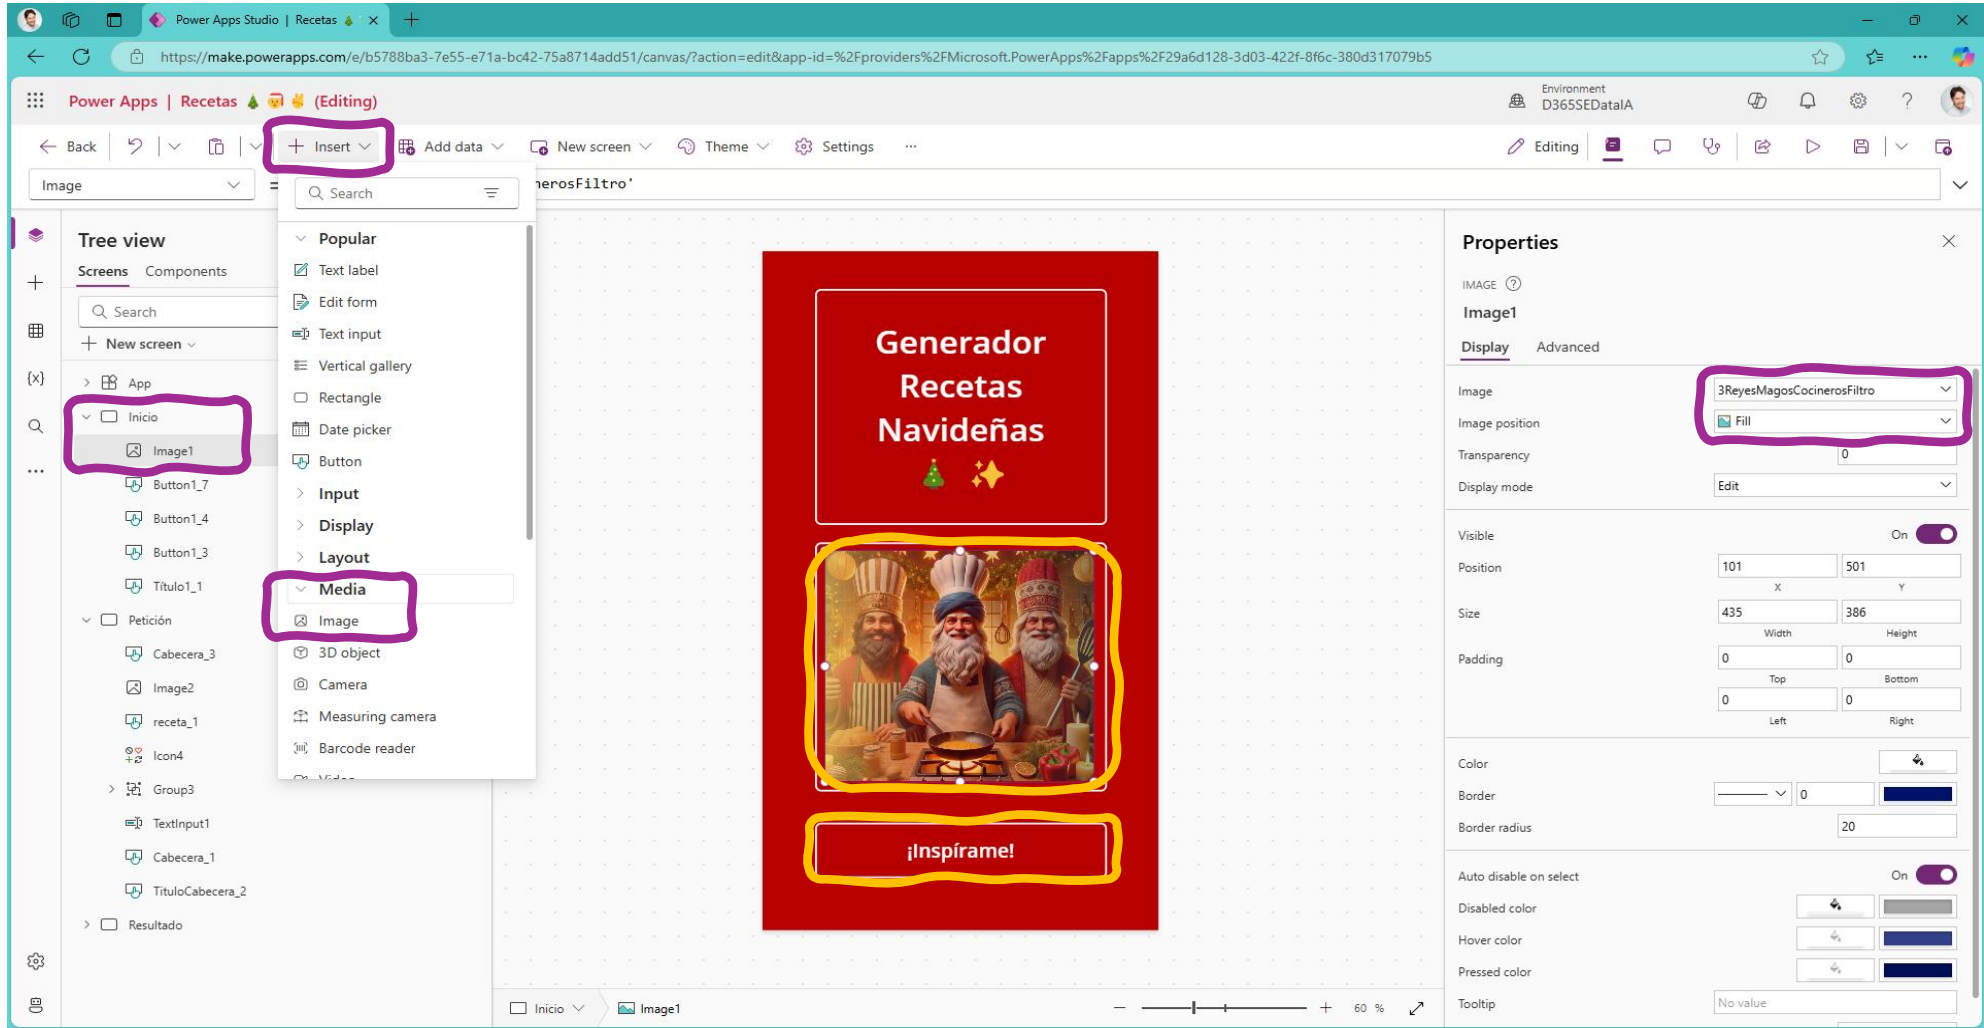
Power Apps Studio | Recetas 🎄

https://make.powerapps.com/e/b5788ba3-7e55-e71a-bc42-75a8714add51/canvas/?action=edit&app-id=%2Fproviders%2FMicrosoft.PowerApps%2Fapps%2F29a6d128-3d03-422f-8f6c-380d317079b5

Power Apps | Recetas 🎄 (Editing)

Environment
D365SEDataIA

Back | Insert | Add data | New screen | Theme | Settings | ... | Editing

Image | = | erosFiltro'

Tree view
Screens Components
Search
New screen
App
Inicio
Image1
Button1_7
Button1_4
Button1_3
Título1_1
Petición
Cabecera_3
Image2
receta_1
Icon4
Group3
TextInput1
Cabecera_1
TituloCabecera_2
Resultado

Search
Popular
Text label
Edit form
Text input
Vertical gallery
Rectangle
Date picker
Button
Input
Display
Layout
Media
Image
3D object
Camera
Measuring camera
Barcode reader

Generador Recetas Navideñas 🎄 ✨

¡Inspírame!

Inicio | Image1 | 60 %

Properties
IMAGE
Image1
Display Advanced
Image 3ReyesMagosCocinerosFiltro
Image position Fill
Transparency 0
Display mode Edit
Visible On
Position 101 501
X Y
Size 435 386
Width Height
Padding 0 0
Top Bottom
0 0
Left Right
Color
Border 0
Border radius 20
Auto disable on select On
Disabled color
Hover color
Pressed color
Tooltip No value